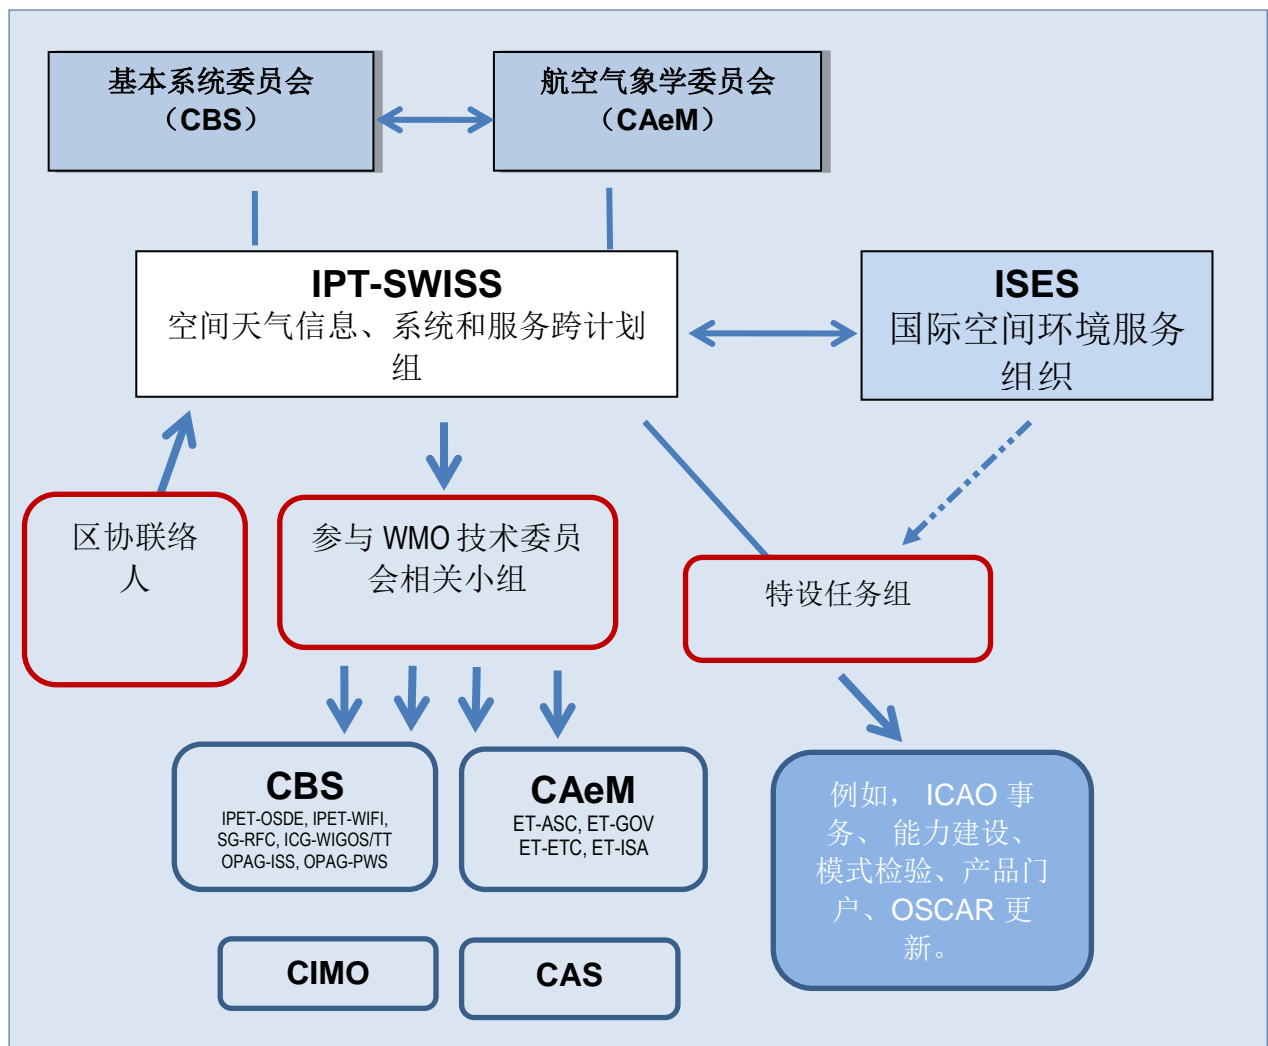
基本系统委员会
（CBS）

航空气象学委员会
（CAeM）

IPT-SWISS
空间天气信息、系统和服务跨计划组

ISES
国际空间环境服务组织

区协联络人

参与 WMO 技术委员会相关小组

特设任务组

CBS
IPET-OSDE, IPET-WIFI, SG-RFC, ICG-WIGOS/TT OPAG-ISS, OPAG-PWS

CAeM
ET-ASC, ET-GOV
ET-ETC, ET-ISA

例如， ICAO 事务、 能力建设、模式检验、产品门户、OSCAR 更新。

CIMO

CAS